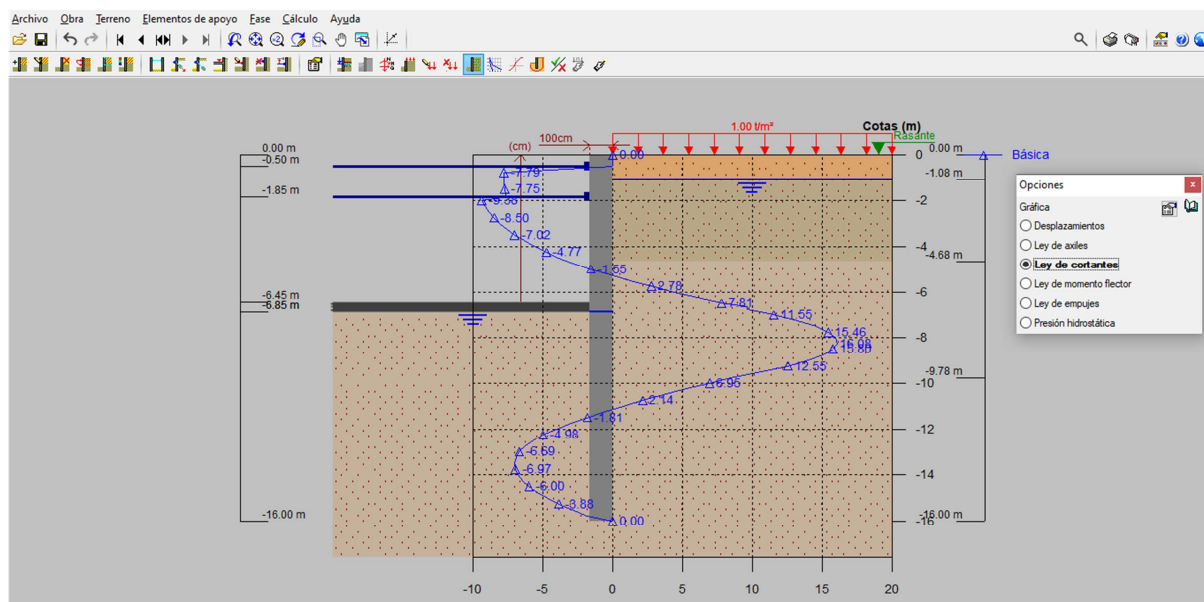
Archivo Obra Terreno Elementos de apoyo Fase Cálculo Ayuda

1.00 t/m²
Cotas (m)
Rasante
(cm) 100cm
0.00 m
-0.50 m
-1.85 m
-6.45 m
-6.85 m
-16.00 m
0.00
-7.79
-7.75
-9.38
-8.50
-7.02
-4.77
-1.65
2.78
7.81
11.55
15.46
16.08
15.80
12.55
6.95
2.14
-1.81
-4.98
-6.69
-6.97
-6.00
-3.88
0.00
0
-2
-4
-6
-8
-10
-12
-14
-16
0.00 m
-1.08 m
-4.68 m
-9.78 m
-16.00 m
Básica
-10 -5 0 5 10 15 20

Opciones
Gráfica
Desplazamientos
Ley de axiles
Ley de cortantes
Ley de momento flector
Ley de empujes
Presión hidrostática